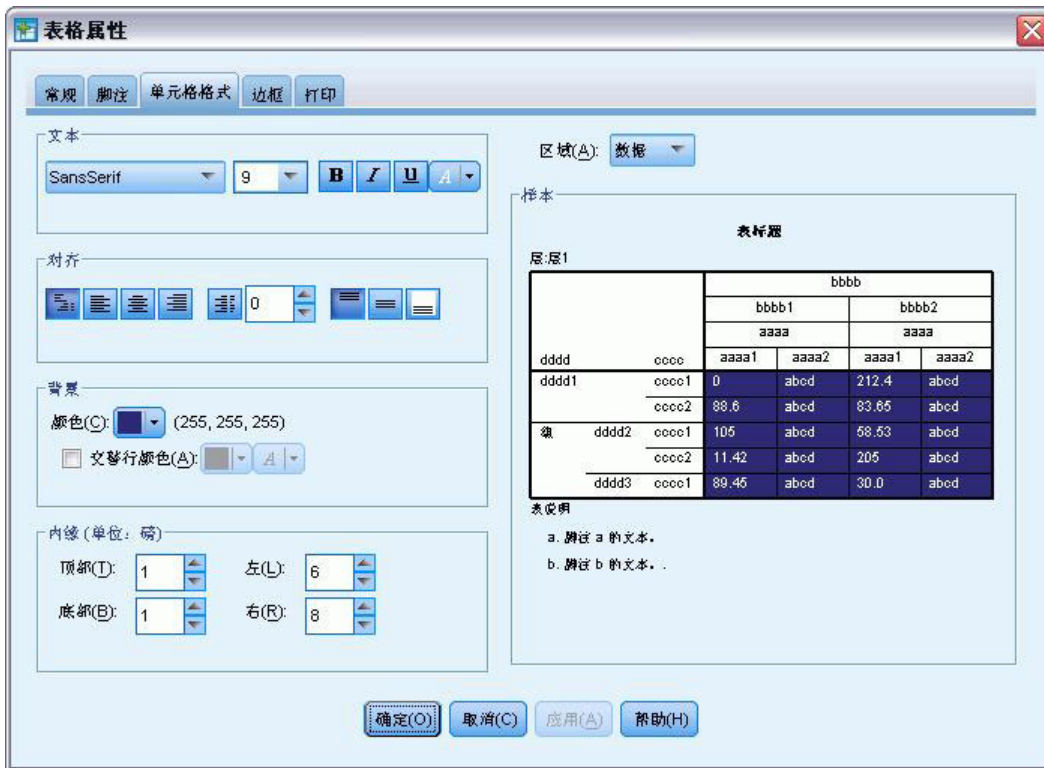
表格属性

常规 脚注 单元格格式 边框 打印

文本
SansSerif 9 B I U A

对齐
0

背景
颜色(C): (255, 255, 255)
交替行颜色(A): A

内缘 (单位: 磅)
顶部(T): 1 左(L): 6
底部(B): 1 右(R): 8

区域(A): 数据

样本

表标题

层:层1

| | | | bbbb | | | |
|---|---|---|---|---|---|---|
| | | | bbbb1 | | bbbb2 | |
| | | | aaaa | | aaaa | |
| dddd | | cccc | aaaa1 | aaaa2 | aaaa1 | aaaa2 |
| dddd1 | | cccc1 | 0 | abcd | 212.4 | abcd |
| | | cccc2 | 88.6 | abcd | 83.65 | abcd |
| 组 | dddd2 | cccc1 | 105 | abcd | 58.53 | abcd |
| | | cccc2 | 11.42 | abcd | 205 | abcd |
| | dddd3 | cccc1 | 89.45 | abcd | 30.0 | abcd |

表说明

a. 脚注 a 的文本。

b. 脚注 b 的文本。.

确定(O) 取消(C) 应用(A) 帮助(H)